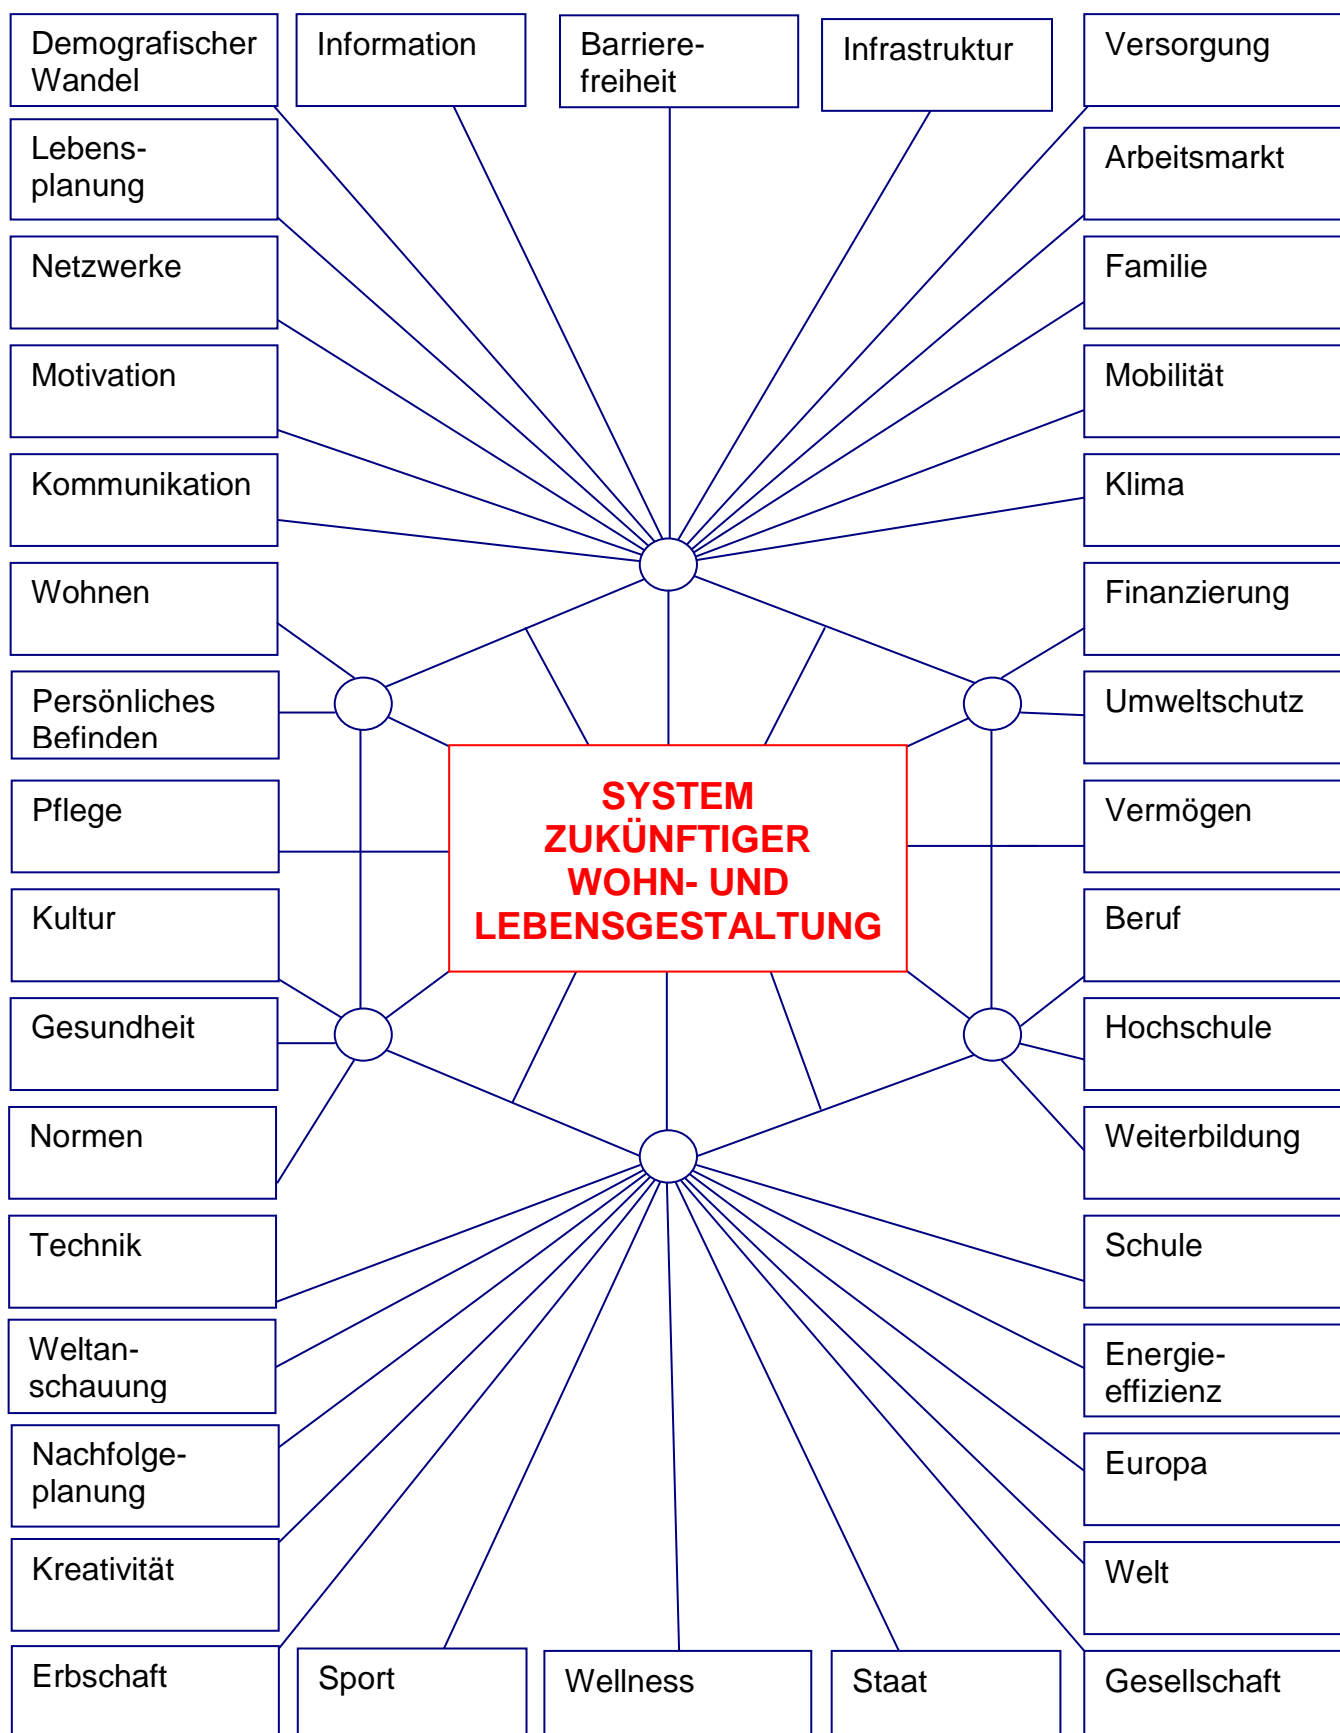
Demografischer Wandel

Information

Barrierefreiheit

Infrastruktur

Versorgung

Lebensplanung

Arbeitsmarkt

Netzwerke

Familie

Motivation

Mobilität

Kommunikation

Klima

Wohnen

Finanzierung

Persönliches Befinden

Umweltschutz

SYSTEM ZUKÜNFTIGER WOHN- UND LEBENSGESTALTUNG

Pflege

Vermögen

Kultur

Beruf

Gesundheit

Hochschule

Normen

Weiterbildung

Technik

Schule

Weltanschauung

Energieeffizienz

Nachfolgeplanung

Europa

Kreativität

Welt

Erbschaft

Sport

Wellness

Staat

Gesellschaft